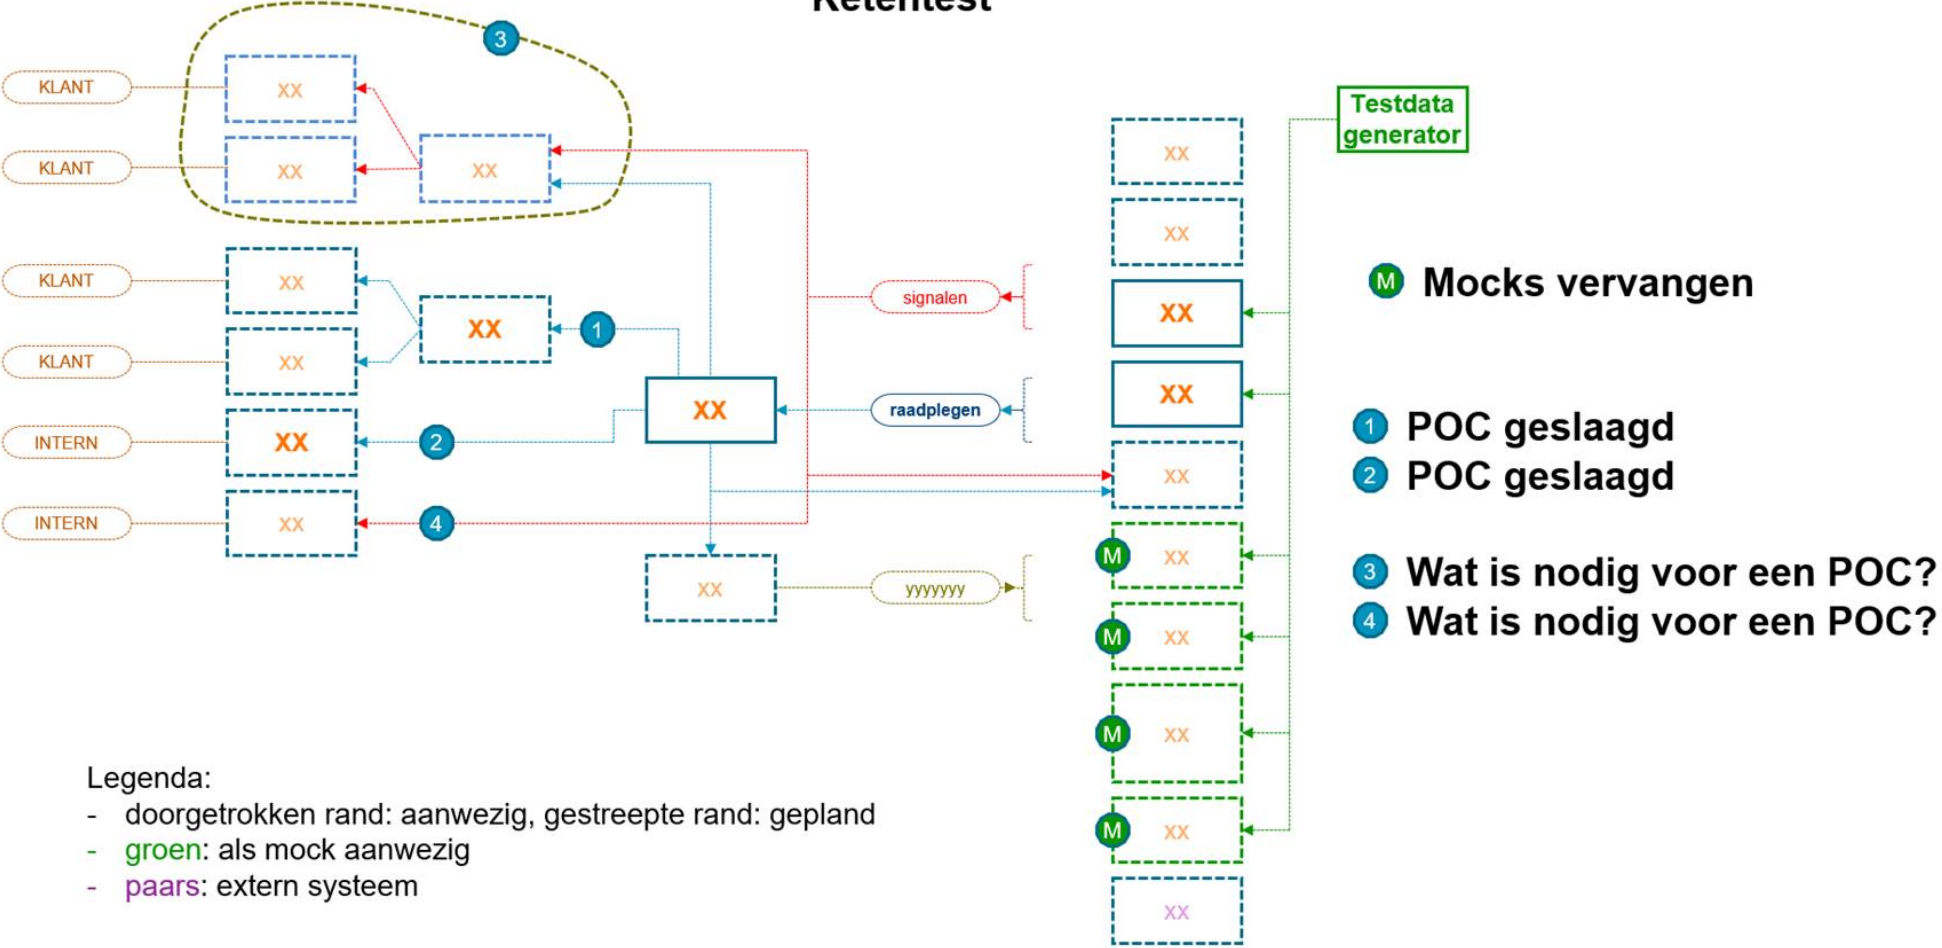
Ketentest

3

KLANT
XX
KLANT
XX
XX

KLANT
XX
KLANT
XX
XX
1
INTERN
XX
2
XX
INTERN
XX
4
XX

signalen
raadplegen
yyyyyy

Testdata generator

XX
XX
XX
XX
XX
M XX
M XX
M XX
M XX
XX

M Mocks vervangen

1 POC geslaagd
2 POC geslaagd

3 Wat is nodig voor een POC?
4 Wat is nodig voor een POC?

Legenda:
- doorgetrokken rand: aanwezig, gestreepte rand: gepland
- groen: als mock aanwezig
- paars: extern systeem